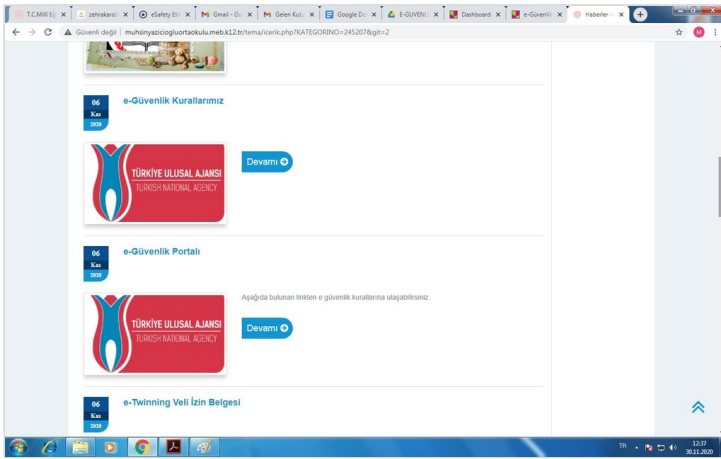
T.C.Milli Eğ | zehrakaral | eSafety Etik | Gmail - Ge | Gelen Kutu | Google Do | E-GUVENL | Dashboard | e-Güvenlik | Haberler

Güvenli değil | muhsinyazicioglu ortaokulu.meb.k12.tr/tema/icerik.php?KATEGORINO=245207&git=2

06
Kas
2020

e-Güvenlik Kurallarımız

TÜRKİYE ULUSAL AJANSI
TURKISH NATIONAL AGENCY

Devamı

06
Kas
2020

e-Güvenlik Portalı

TÜRKİYE ULUSAL AJANSI
TURKISH NATIONAL AGENCY

Aşağıda bulunan linkten e güvenlik kurallarına ulaşabilirsiniz.

Devamı

06
Kas
2020

e-Twinning Veli İzin Belgesi

TR 12:37 30.11.2020